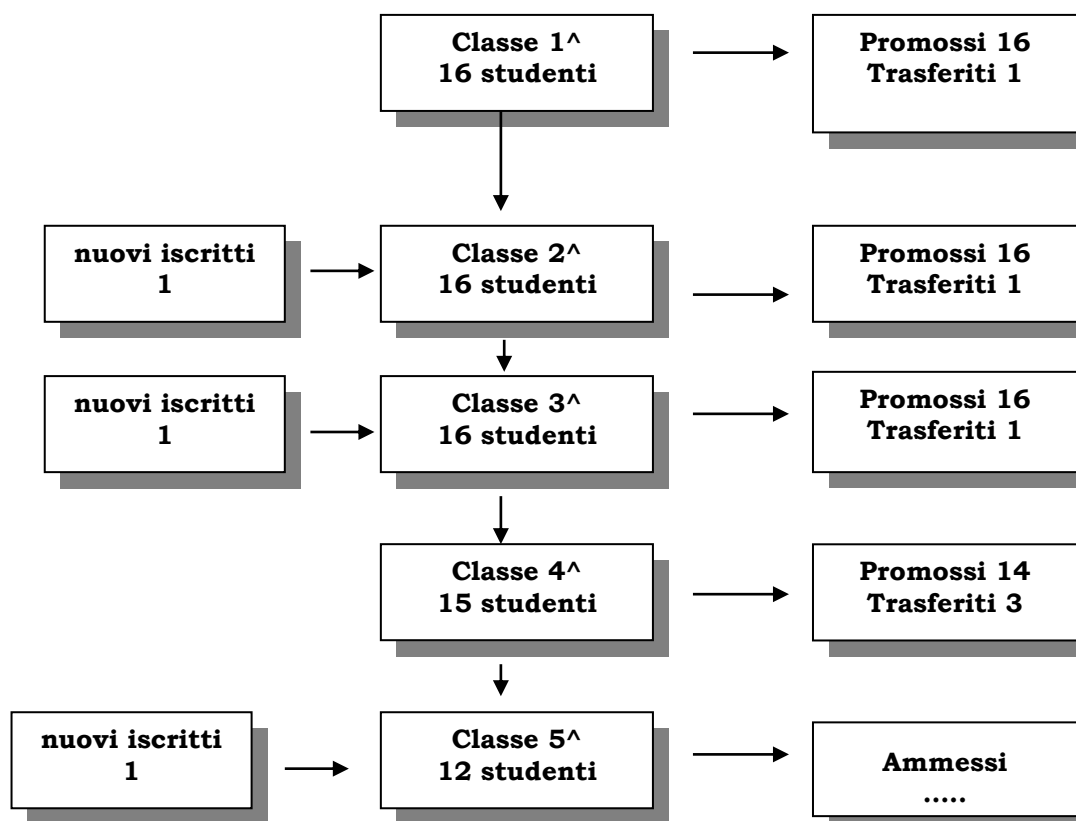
Classe 1^
16 studenti

Promossi 16
Trasferiti 1

nuovi iscritti
1

Classe 2^
16 studenti

Promossi 16
Trasferiti 1

nuovi iscritti
1

Classe 3^
16 studenti

Promossi 16
Trasferiti 1

Classe 4^
15 studenti

Promossi 14
Trasferiti 3

nuovi iscritti
1

Classe 5^
12 studenti

Ammessi
.....